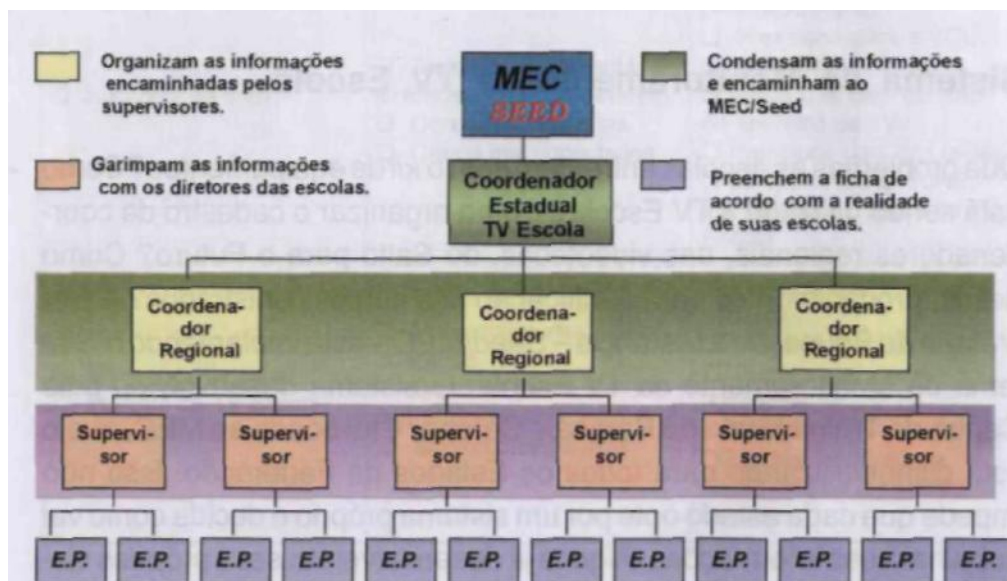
Organizam as informações encaminhadas pelos supervisores.

MEC
SEED

Condensam as informações e encaminham ao MEC/Seed

Garimpam as informações com os diretores das escolas.

Coordenador Estadual TV Escola

Preenchem a ficha de acordo com a realidade de suas escolas.

Coordenador Regional

Coordenador Regional

Coordenador Regional

Supervisor

Supervisor

Supervisor

Supervisor

Supervisor

Supervisor

E.P. E.P. E.P. E.P. E.P. E.P. E.P. E.P. E.P. E.P. E.P. E.P.